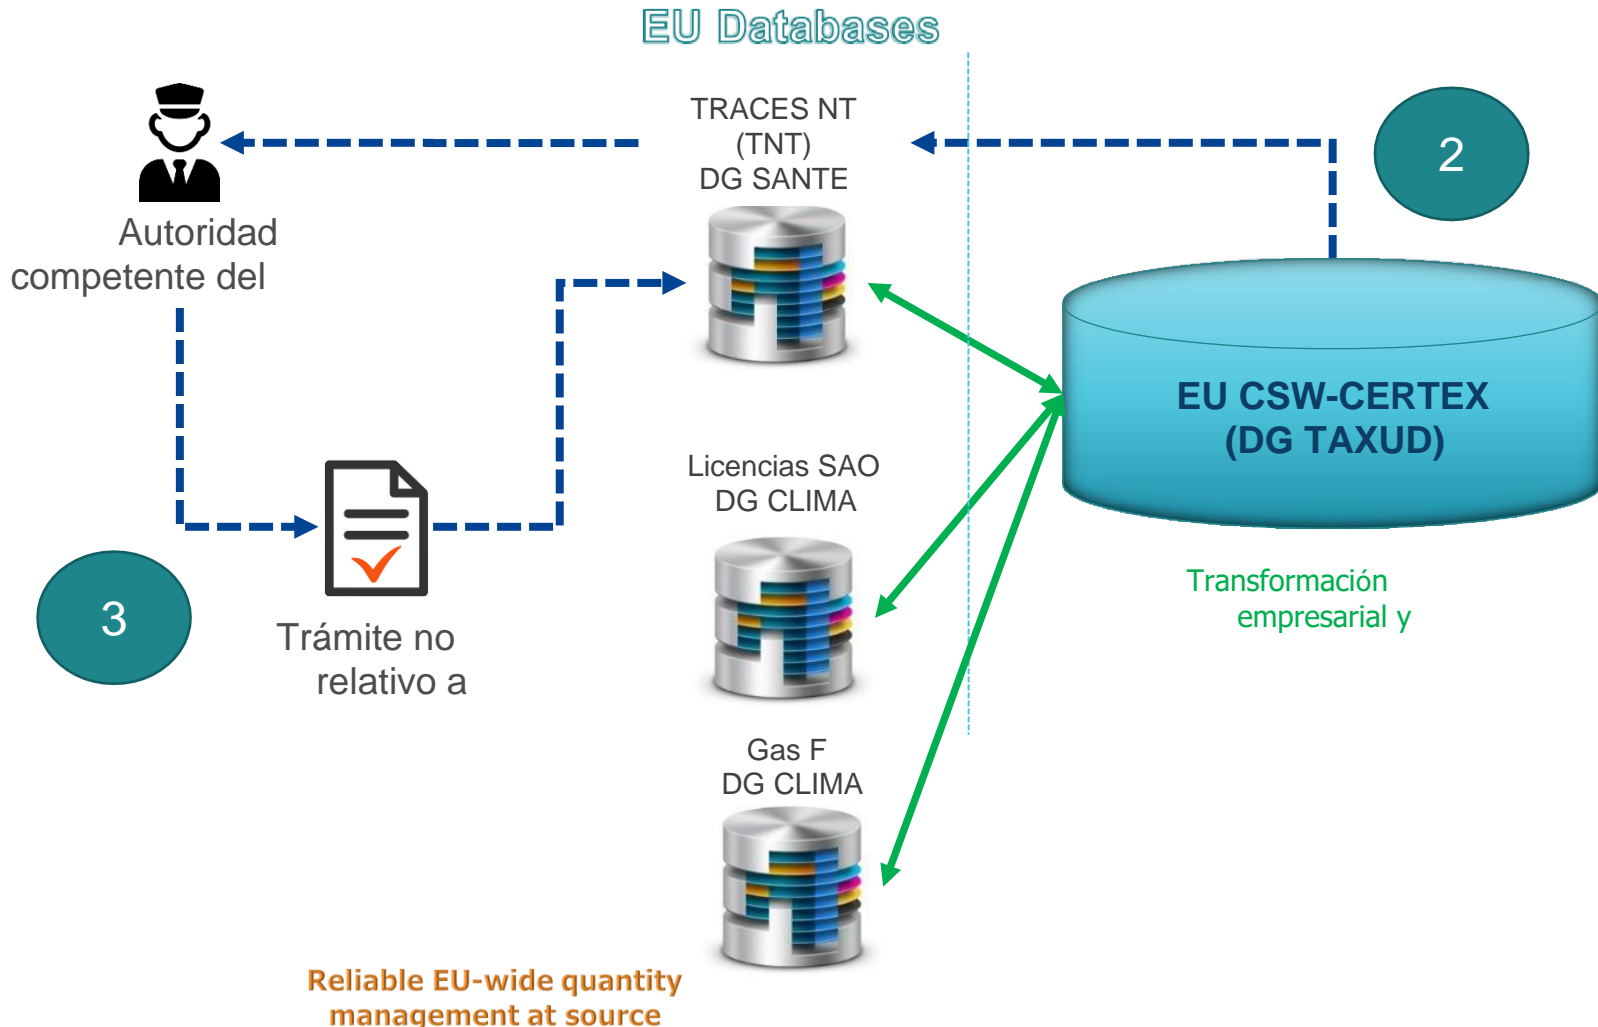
EU Databases

TRACES NT
(TNT)
DG SANTE

2

Autoridad competente del

EU CSW-CERTEX
(DG TAXUD)

Licencias SAO
DG CLIMA

Transformación empresarial y

3

Trámite no relativo a

Gas F
DG CLIMA

Reliable EU-wide quantity management at source